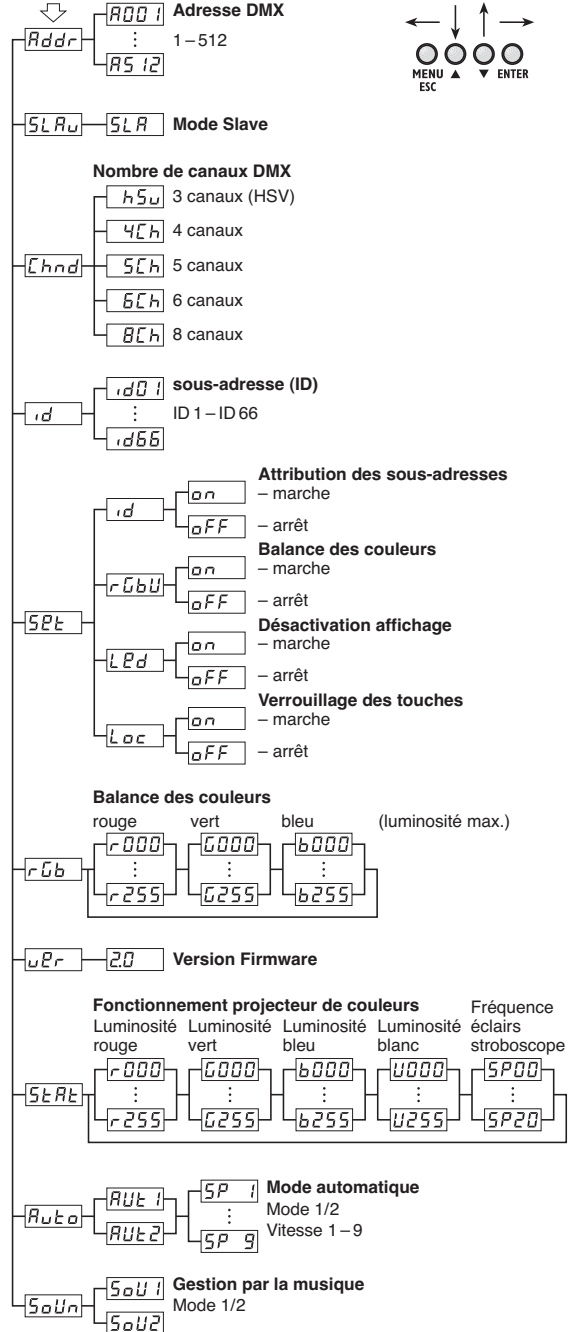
Addr
A001
⋮
A512
Adresse DMX
1 – 512

MENU ESC
▲
▼
ENTER

SLAu
SLA
Mode Slave

Nombre de canaux DMX
Chnd
hSu 3 canaux (HSV)
4Ch 4 canaux
5Ch 5 canaux
6Ch 6 canaux
8Ch 8 canaux

id
id01
⋮
id66
sous-adresse (ID)
ID 1 – ID 66

SEt
id
on
oFF
Attribution des sous-adresses
– marche
– arrêt
rGbU
on
oFF
Balance des couleurs
– marche
– arrêt
LEd
on
oFF
Désactivation affichage
– marche
– arrêt
Loc
on
oFF
Verrouillage des touches
– marche
– arrêt

Balance des couleurs
rouge vert bleu (luminosité max.)
rGb
r000
⋮
r255
G000
⋮
G255
b000
⋮
b255

uEr
2.0
Version Firmware

Fonctionnement projecteur de couleurs
Luminosité rouge
Luminosité vert
Luminosité bleu
Luminosité blanc
Fréquence éclairs stroboscope
StAt
r000
⋮
r255
G000
⋮
G255
b000
⋮
b255
U000
⋮
U255
SP00
⋮
SP20

Auto
AUt1
AUt2
SP 1
⋮
SP 9
Mode automatique
Mode 1/2
Vitesse 1 – 9

SoUn
SoU1
SoU2
Gestion par la musique
Mode 1/2